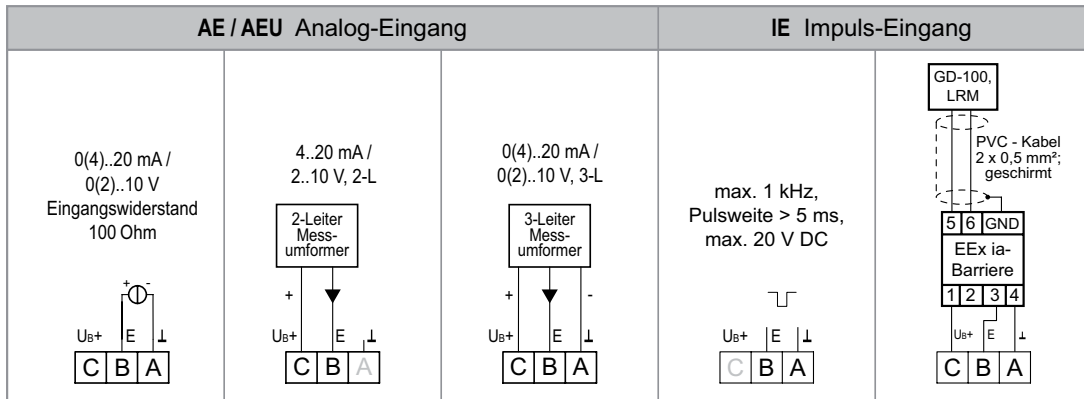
| **AE / AEU** Analog-Eingang | | | **IE** Impuls-Eingang | |
|---|---|---|---|---|
| 0(4)..20 mA / 0(2)..10 V Eingangswiderstand 100 Ohm | 4..20 mA / 2..10 V, 2-L | 0(4)..20 mA / 0(2)..10 V, 3-L | max. 1 kHz, Pulsweite > 5 ms, max. 20 V DC | GD-100, LRM |
| + - | 2-Leiter Mess-umformer | 3-Leiter Mess-umformer | | PVC - Kabel 2 x 0,5 mm²; geschirmt |
| | + | + - | | 5 6 GND EEx ia-Barriere 1 2 3 4 |
| $U_B$+ E ⊥ | $U_B$+ E ⊥ | $U_B$+ E ⊥ | $U_B$+ E ⊥ | $U_B$+ E ⊥ |
| C B A | C B A | C B A | C B A | C B A |